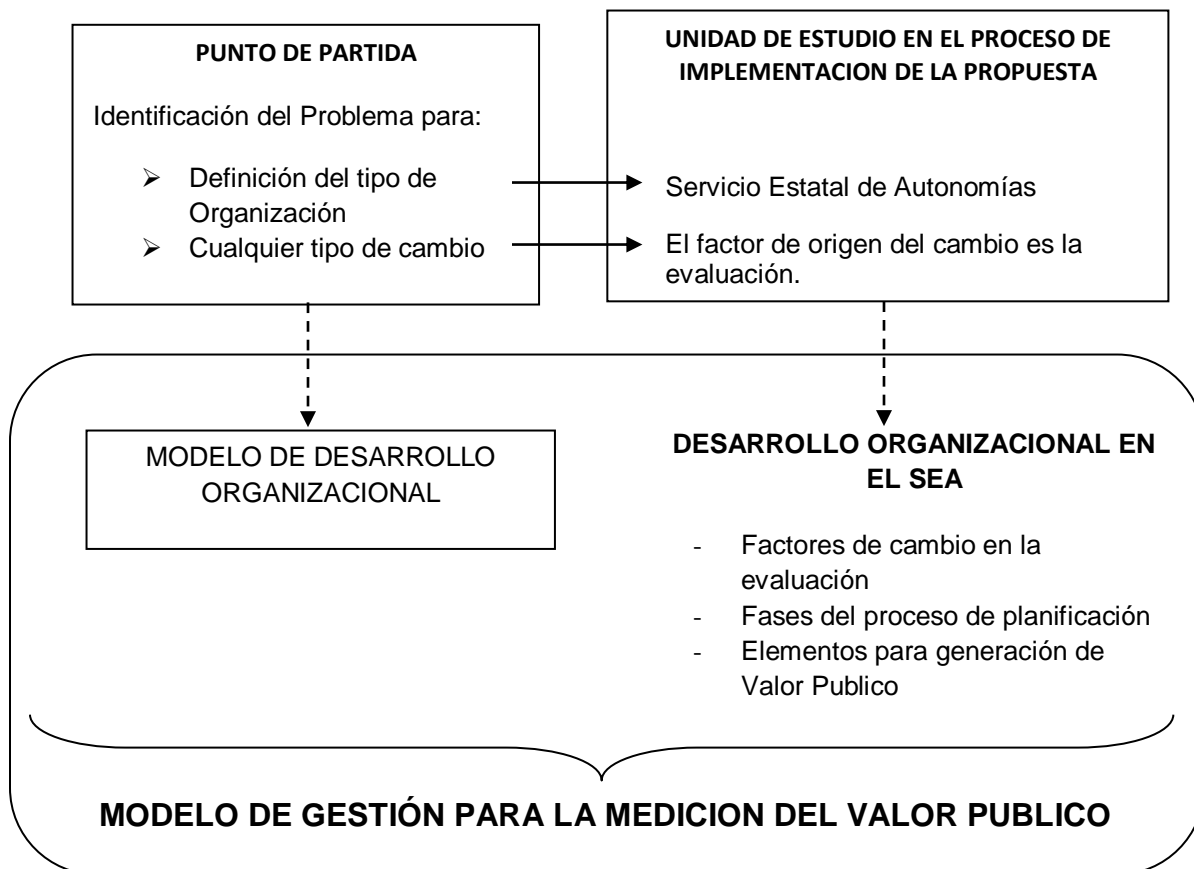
PUNTO DE PARTIDA

Identificación del Problema para:

- Definición del tipo de Organización
- Cualquier tipo de cambio

UNIDAD DE ESTUDIO EN EL PROCESO DE IMPLEMENTACION DE LA PROPUESTA

Servicio Estatal de Autonomías

El factor de origen del cambio es la evaluación.

MODELO DE DESARROLLO ORGANIZACIONAL

DESARROLLO ORGANIZACIONAL EN EL SEA

- Factores de cambio en la evaluación
- Fases del proceso de planificación
- Elementos para generación de Valor Publico

MODELO DE GESTIÓN PARA LA MEDICION DEL VALOR PUBLICO